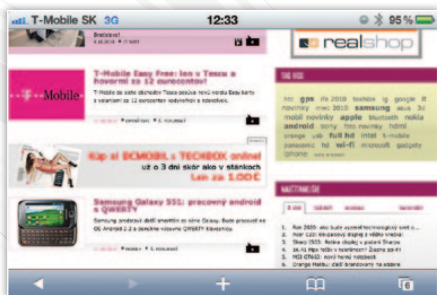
T-Mobile SK 3G 12:33 95 %

T-Mobile

T-Mobile Easy Free: len v Tescu a hovorné za 12 eurocentov!

Kúp si ECMOBIL.s TECHBOX online! už o 3 dni skôr ako v kiosku! Len za 1,00€

Samsung Galaxy 551: pracovný android s QWERTY

realshop

gps 2010 android apple bluetooth nokia htc samsung ipad google iphone mobil novinky full hd intel wi-fi microsoft

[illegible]